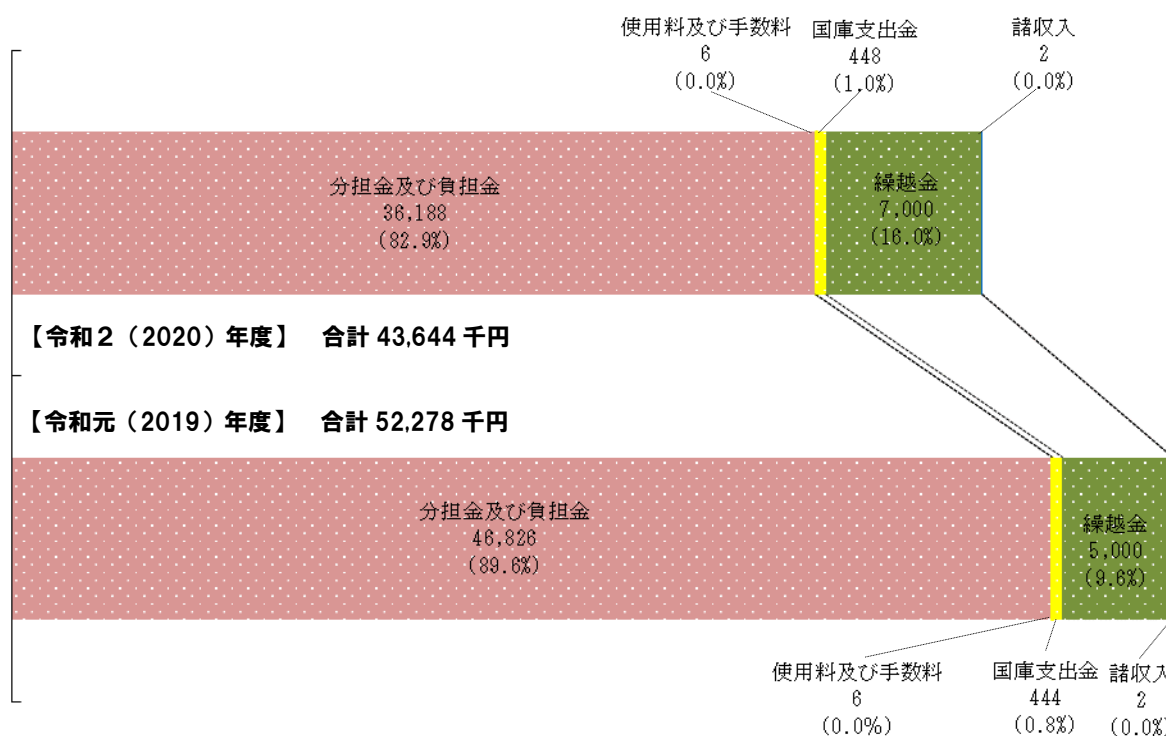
使用料及び手数料
6
(0.0%)

国庫支出金
448
(1.0%)

諸収入
2
(0.0%)

分担金及び負担金
36,188
(82.9%)

繰越金
7,000
(16.0%)

【令和２（2020）年度】　合計 43,644 千円

【令和元（2019）年度】　合計 52,278 千円

分担金及び負担金
46,826
(89.6%)

繰越金
5,000
(9.6%)

使用料及び手数料
6
(0.0%)

国庫支出金
444
(0.8%)

諸収入
2
(0.0%)